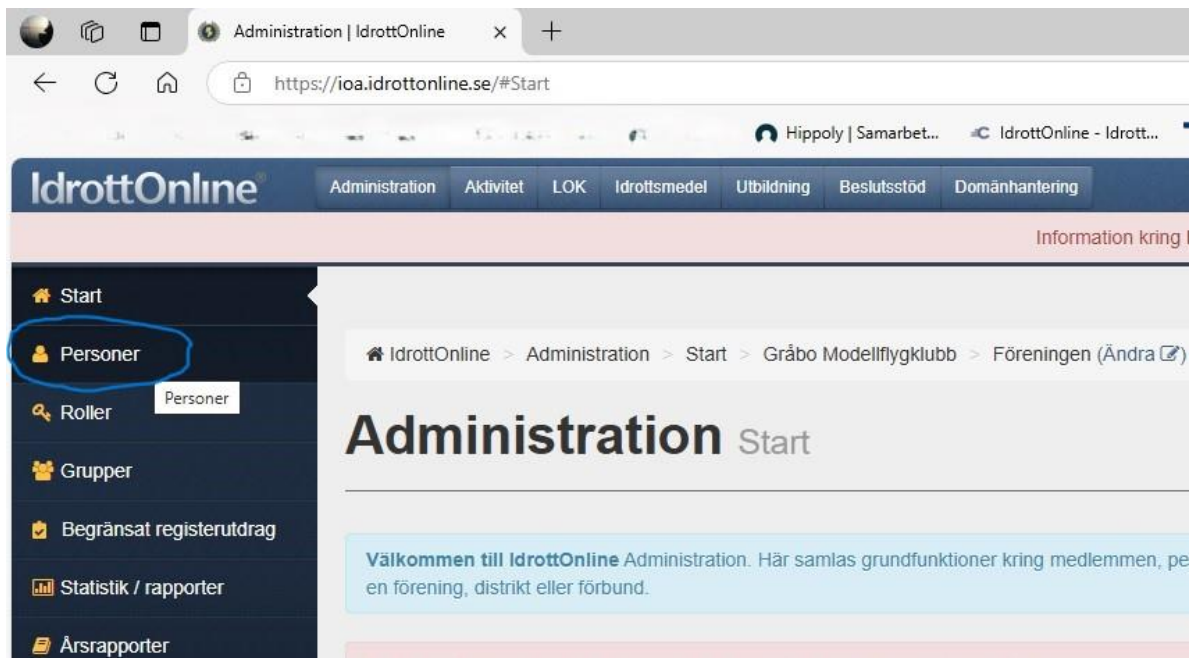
Administration | IdrottOnline ×
+
https://ioa.idrottonline.se/#Start
Hippoly | Samarbet... IdrottOnline - Idrott...

IdrottOnline
Administration Aktivitet LOK Idrottsmedel Utbildning Beslutsstöd Domänhantering

Information kring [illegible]

Start
Personer
Personer
Roller
Grupper
Begränsat registerutdrag
Statistik / rapporter
Årsrapporter

IdrottOnline > Administration > Start > Gråbo Modellflygklubb > Föreningen (Ändra)

Administration Start

Välkommen till IdrottOnline Administration. Här samlas grundfunktioner kring medlemmen, pe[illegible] en förening, distrikt eller förbund.